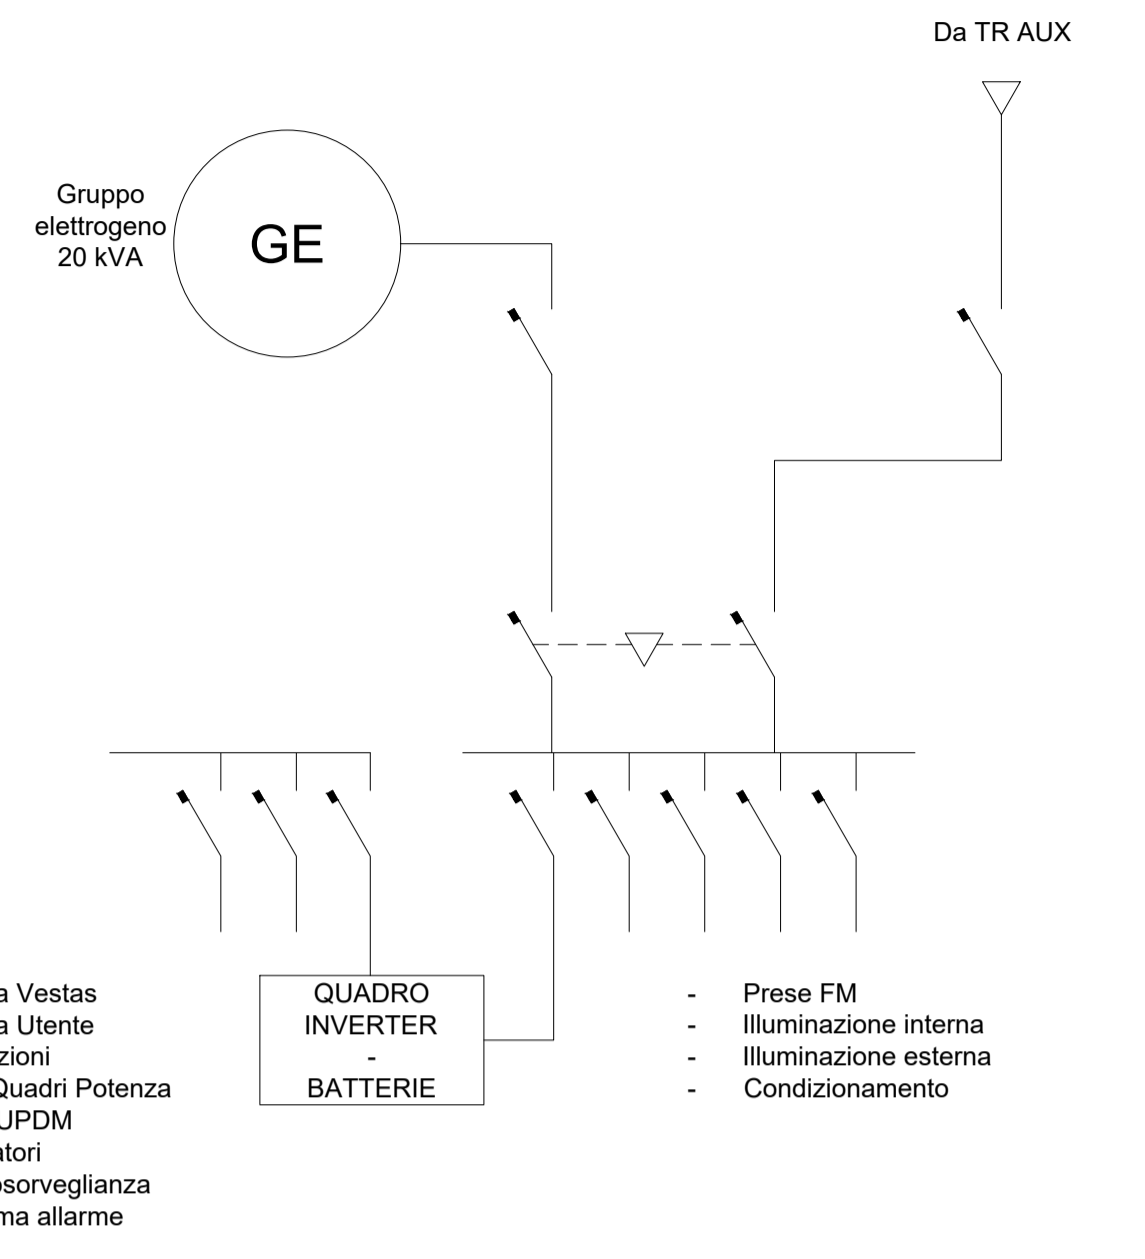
Da TR AUX

Gruppo elettrogeno 20 kVA

GE

a Vestas
a Utente
zioni
Quadri Potenza
UPDM
atori
osorveglianza
ma allarme

QUADRO
INVERTER
-
BATTERIE

- Prese FM
- Illuminazione interna
- Illuminazione esterna
- Condizionamento